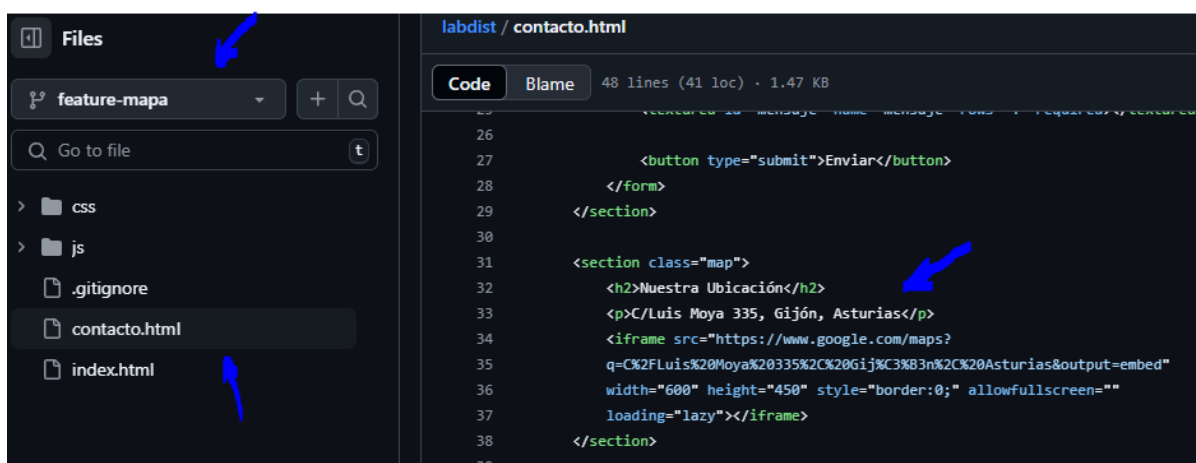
Files

feature-mapa

Go to file

t

css

js

.gitignore

contacto.html

index.html

labdist / contacto.html

Code

Blame

48 lines (41 loc) · 1.47 KB

26

27 <button type="submit">Enviar</button>

28 </form>

29 </section>

30

31 <section class="map">

32 <h2>Nuestra Ubicación</h2>

33 <p>C/Luis Moya 335, Gijón, Asturias</p>

34 <iframe src="https://www.google.com/maps?

35 q=C%2FLuis%20Moya%20335%2C%20Gij%C3%B3n%2C%20Asturias&output=embed"

36 width="600" height="450" style="border:0;" allowfullscreen=""

37 loading="lazy"></iframe>

38 </section>